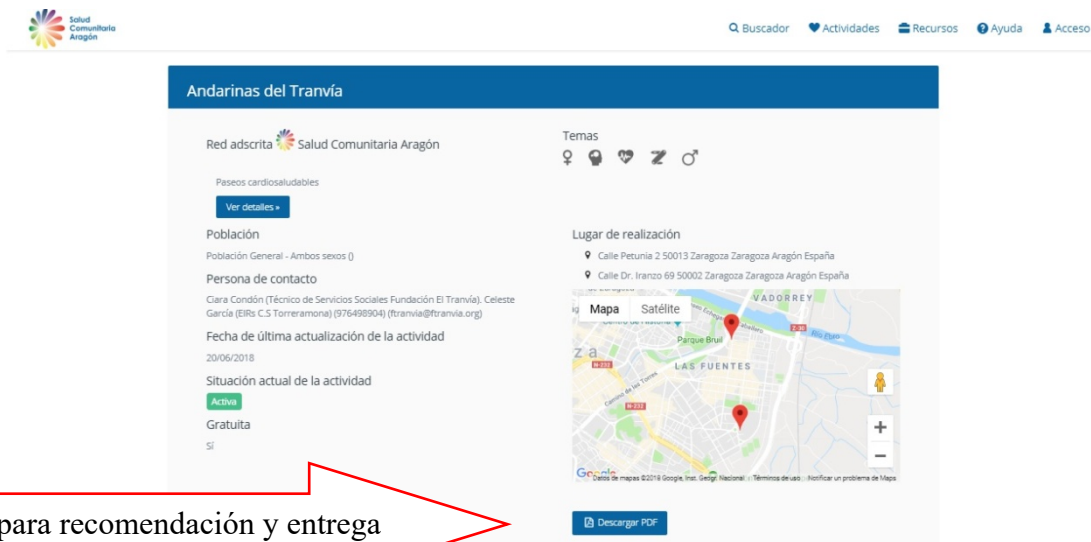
Salud Comunitaria Aragón

Buscador Actividades Recursos Ayuda Acceso

Andarinas del Tranvía

Red adscrita Salud Comunitaria Aragón

Temas

Paseos cardiosaludables

Ver detalles »

Población

Población General - Ambos sexos ()

Persona de contacto

Ciara Condón (Técnico de Servicios Sociales Fundación El Tranvía). Celeste García (EIRs C.S Torreramona) (976498904) (ftranvia@ftranvia.org)

Fecha de última actualización de la actividad

20/06/2018

Situación actual de la actividad

Activa

Gratuita

Sí

Lugar de realización

Calle Petunia 2 50013 Zaragoza Zaragoza Aragón España

Calle Dr. Iranzo 69 50002 Zaragoza Zaragoza Aragón España

Mapa Satélite

VADORREY

Parque Bruil

LAS FUENTES

N-232

Google Datos de mapas ©2019 Google, Inst. Geogr. Nacional Términos de uso Notificar un problema de Maps

Descargar PDF

para recomendación y entrega